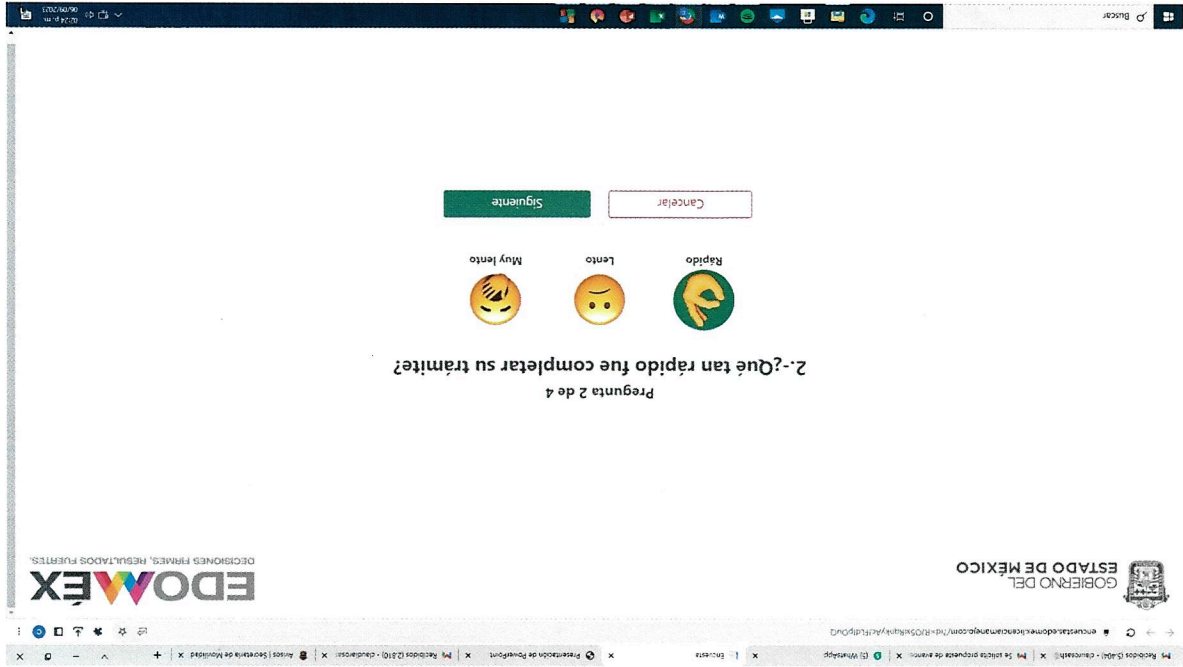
Recibidos (5,404) - claudiasb | Se solicita propuesta de avance | (5) WhatsApp | Encuesta | Presentación de PowerPoint | Recibidos (2,810) - claudiarosc | Avisos | Secretaría de Movilidad

encuesta.edomexlicenciamanejo.com/?id=RJOSxNjkyAcFLdpOuQ

GOBIERNO DEL
ESTADO DE MÉXICO

EDOMÉX
DECISIONES FIRMES, RESULTADOS FUERTES.

Pregunta 2 de 4

2.-¿Qué tan rápido fue completar su trámite?

Rápido

Lento

Muy lento

Cancelar

Siguiente

Buscar

02:24 p.m.
06/09/2023